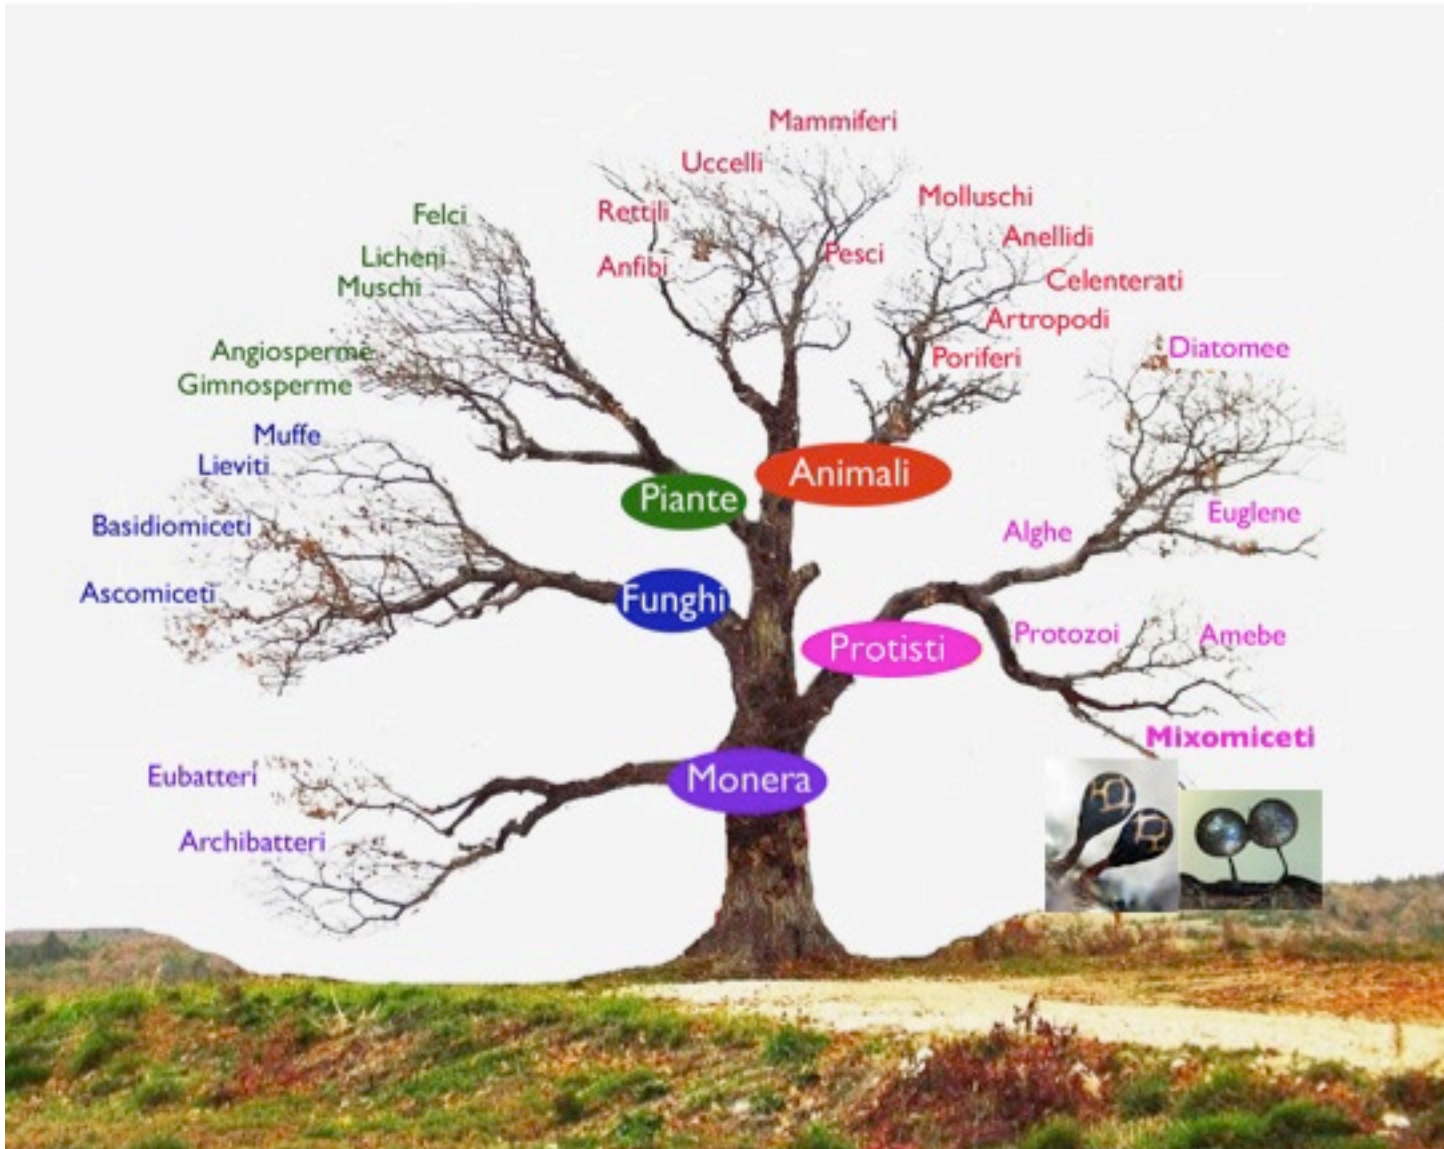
Mammiferi
Uccelli
Rettili
Anfibi
Pesci
Molluschi
Anellidi
Celenterati
Artropodi
Poriferi
Felci
Licheni
Muschi
Angiosperme
Gimnosperme
Diatomee
Muffe
Lieviti
Animali
Piante
Basidiomiceti
Alghe
Euglene
Ascomiceti
Funghi
Protisti
Protozoi
Amebe
Mixomiceti
Eubatteri
Monera
Archibatteri